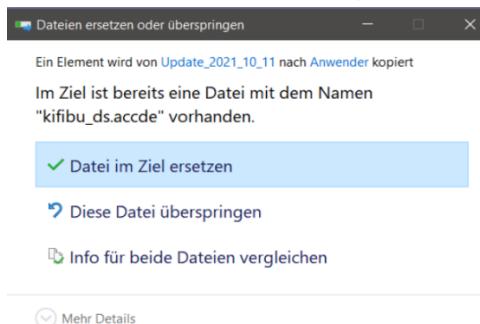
Dateien ersetzen oder überspringen

Ein Element wird von Update_2021_10_11 nach Anwender kopiert

Im Ziel ist bereits eine Datei mit dem Namen "kifibu_ds.accde" vorhanden.

✓ Datei im Ziel ersetzen

Diese Datei überspringen

Info für beide Dateien vergleichen

Mehr Details